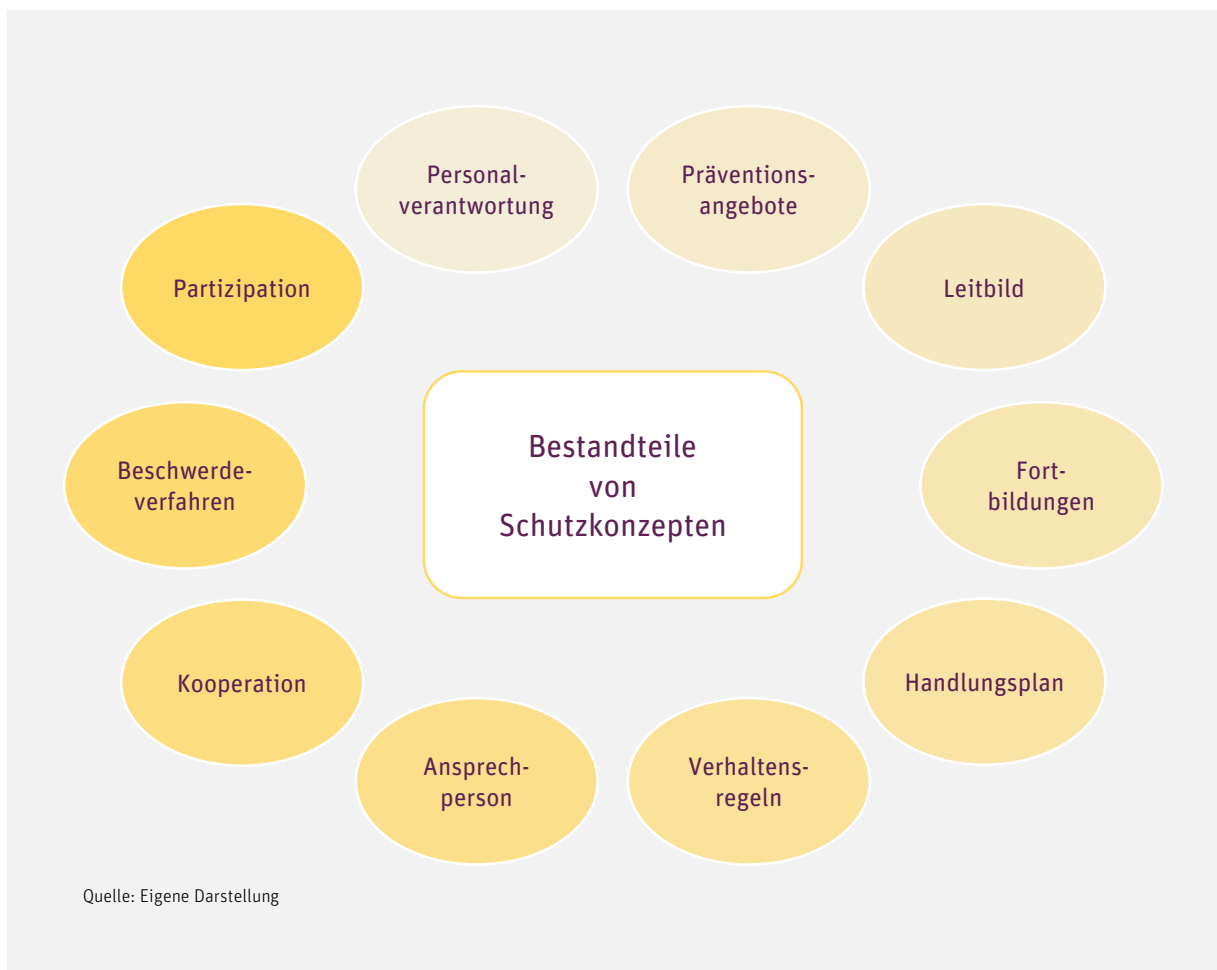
Personalverantwortung

Präventionsangebote

Partizipation

Leitbild

Bestandteile von Schutzkonzepten

Beschwerdeverfahren

Fortbildungen

Kooperation

Handlungsplan

Ansprechperson

Verhaltensregeln

Quelle: Eigene Darstellung